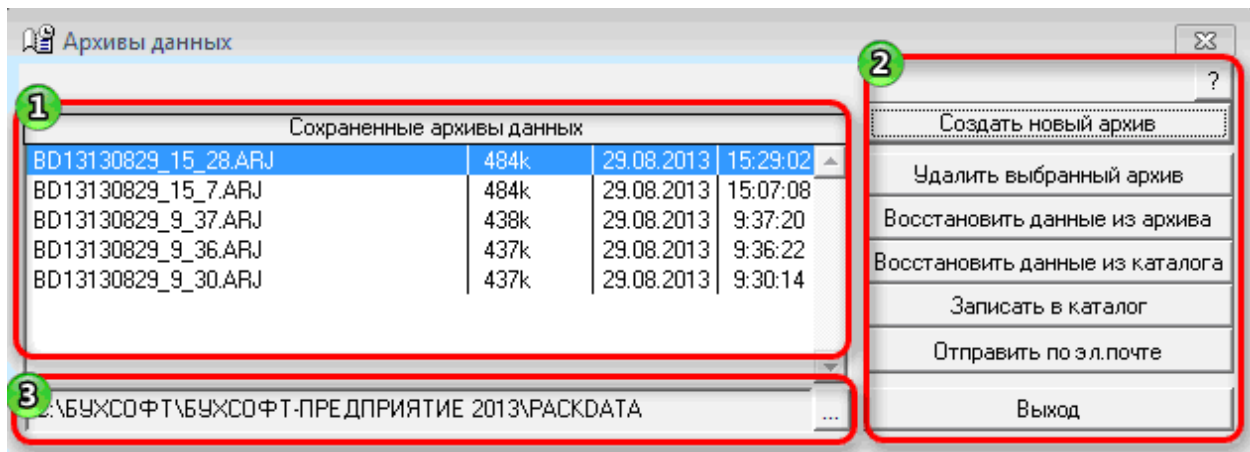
Архивы данных

1

Сохраненные архивы данных

| | | | |
|---|---|---|---|
| BD13130829_15_28.ARJ | 484k | 29.08.2013 | 15:29:02 |
| BD13130829_15_7.ARJ | 484k | 29.08.2013 | 15:07:08 |
| BD13130829_9_37.ARJ | 438k | 29.08.2013 | 9:37:20 |
| BD13130829_9_36.ARJ | 437k | 29.08.2013 | 9:36:22 |
| BD13130829_9_30.ARJ | 437k | 29.08.2013 | 9:30:14 |

3

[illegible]:\БУХСОФТ\БУХСОФТ-ПРЕДПРИЯТИЕ 2013\PACKDATA ...

2

?

Создать новый архив

Удалить выбранный архив

Восстановить данные из архива

Восстановить данные из каталога

Записать в каталог

Отправить по эл.почте

Выход